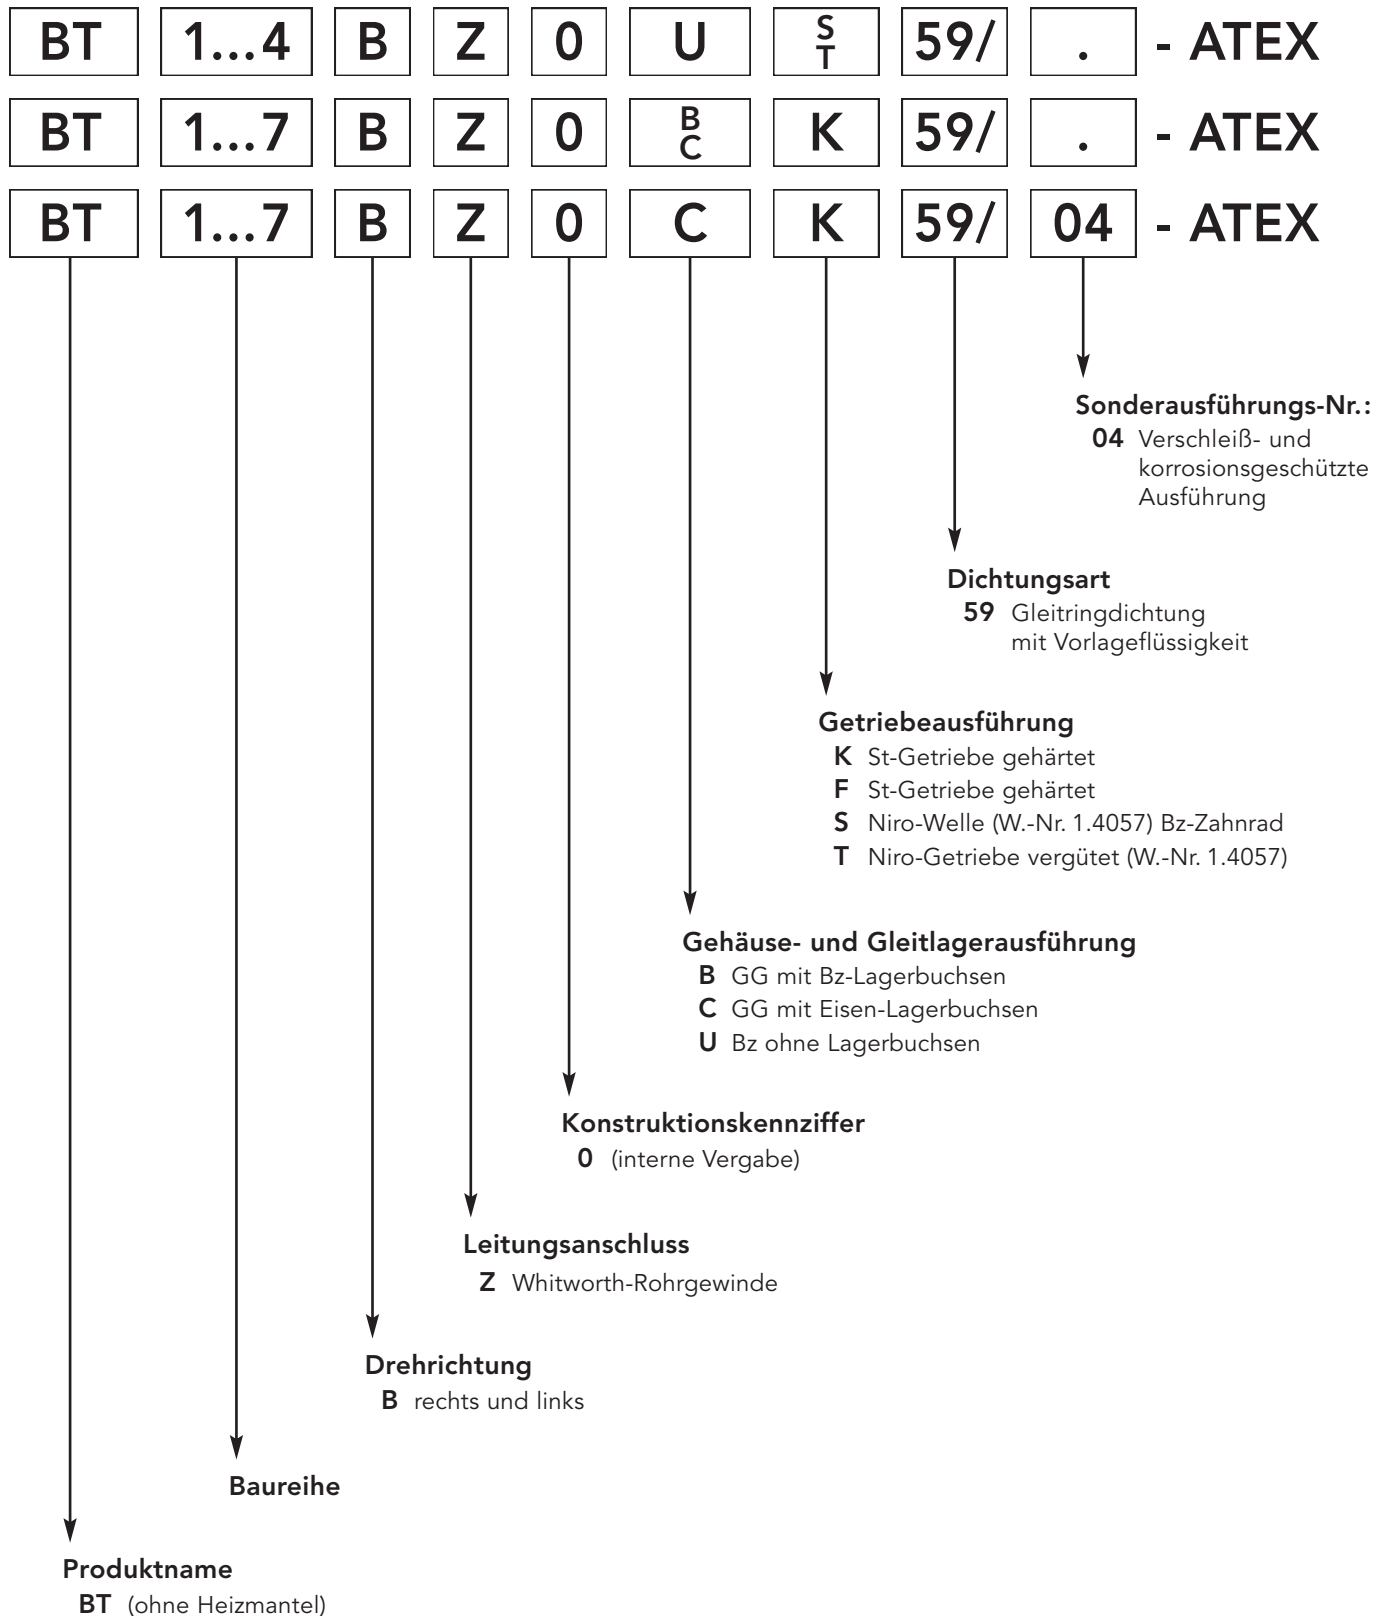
| BT | 1...4 | B | Z | 0 | U | S T | 59/ | . | - ATEX |
|---|---|---|---|---|---|---|---|---|---|
| BT | 1...7 | B | Z | 0 | B C | K | 59/ | . | - ATEX |
| BT | 1...7 | B | Z | 0 | C | K | 59/ | 04 | - ATEX |

Sonderausführungs-Nr.:
04 Verschleiß- und korrosionsgeschützte Ausführung

Dichtungsart
59 Gleitringdichtung mit Vorlageflüssigkeit

Getriebeausführung
K St-Getriebe gehärtet
F St-Getriebe gehärtet
S Niro-Welle (W.-Nr. 1.4057) Bz-Zahnrad
T Niro-Getriebe vergütet (W.-Nr. 1.4057)

Gehäuse- und Gleitlagerausführung
B GG mit Bz-Lagerbuchsen
C GG mit Eisen-Lagerbuchsen
U Bz ohne Lagerbuchsen

Konstruktionskennziffer
0 (interne Vergabe)

Leitungsanschluss
Z Whitworth-Rohrgewinde

Drehrichtung
B rechts und links

Baureihe

Produktname
BT (ohne Heizmantel)